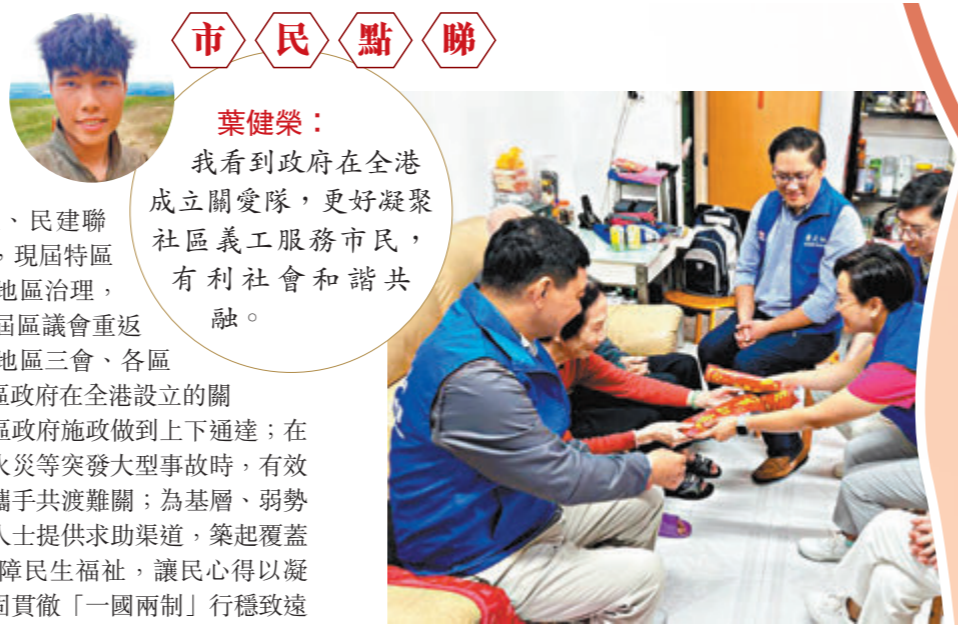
市 民 點 睇

葉健榮：
我看到政府在全港成立關愛隊，更好凝聚社區義工服務市民，有利社會和諧共融。

、民建聯，現屆特區地區治理，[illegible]區議會重返地區三會、各區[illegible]區政府在全港設立的關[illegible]區政府施政做到上下通達；在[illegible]火災等突發大型事故時，有效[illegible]攜手共渡難關；為基層、弱勢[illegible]人士提供求助渠道，築起覆蓋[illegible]障民生福祉，讓民心得以凝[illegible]固貫徹「一國兩制」行穩致遠